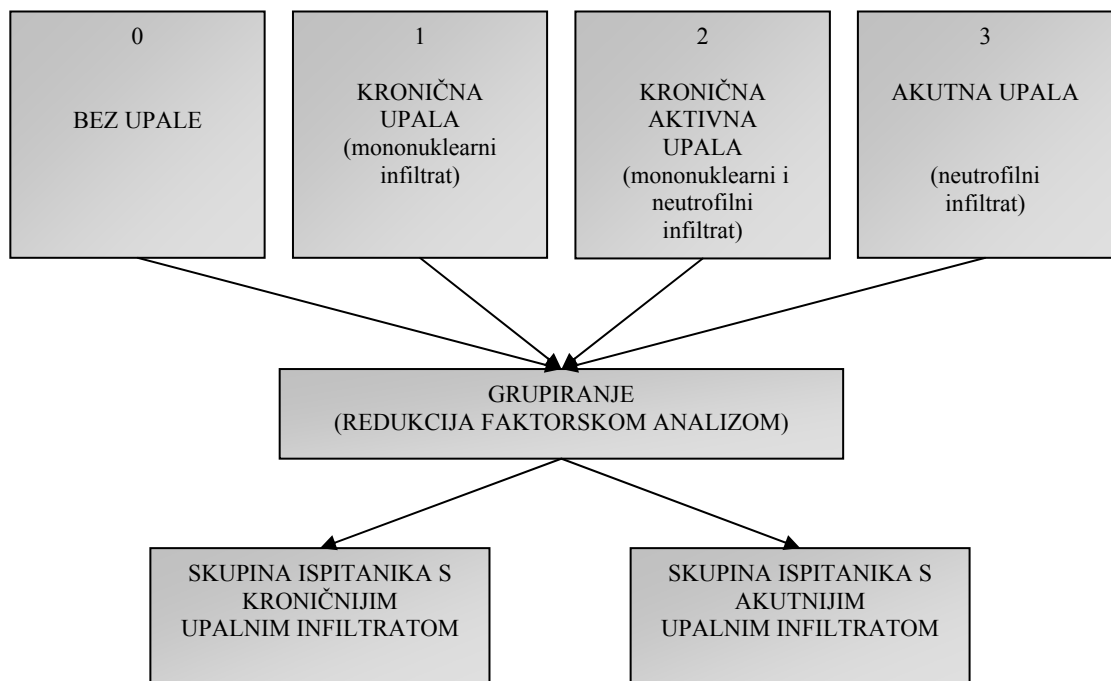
0

BEZ UPALE

1

KRONIČNA UPALA (mononuklearni infiltrat)

2

KRONIČNA AKTIVNA UPALA (mononuklearni i neutrofilni infiltrat)

3

AKUTNA UPALA

(neutrofilni infiltrat)

GRUPIRANJE
(REDUKCIJA FAKTORSKOM ANALIZOM)

SKUPINA ISPITANIKA S KRONIČNIJIM UPALNIM INFILTRATOM

SKUPINA ISPITANIKA S AKUTNIJIM UPALNIM INFILTRATOM